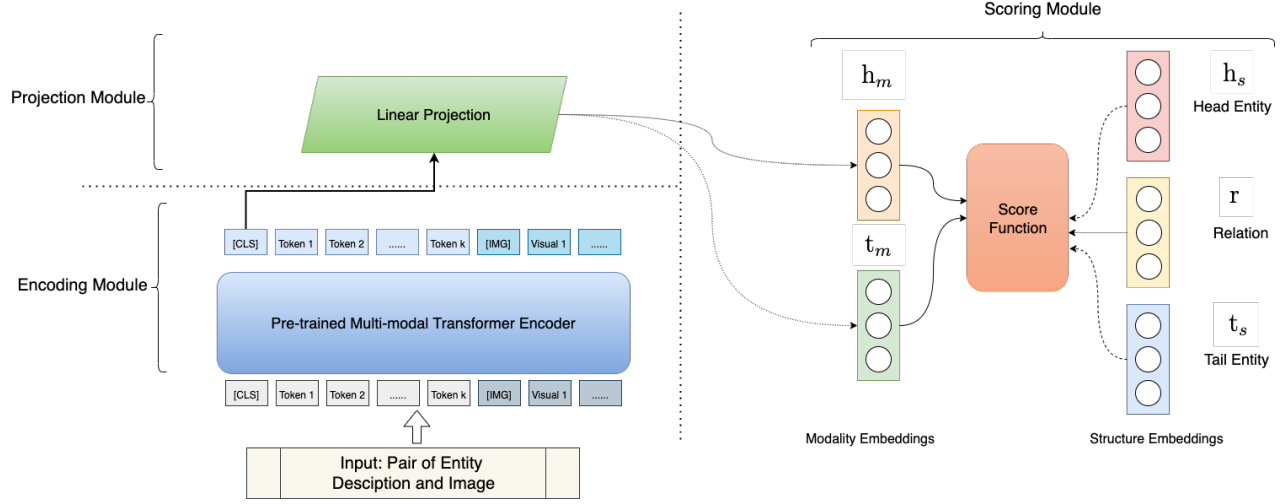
Scoring Module

Projection Module

Linear Projection

$h_m$

$h_s$

Head Entity

Score Function

$r$

Relation

$t_m$

$t_s$

Tail Entity

[CLS] Token 1 Token 2 ...... Token k [IMG] Visual 1 ......

Encoding Module

Pre-trained Multi-modal Transformer Encoder

[CLS] Token 1 Token 2 ...... Token k [IMG] Visual 1 ......

Input: Pair of Entity Desciption and Image

Modality Embeddings

Structure Embeddings